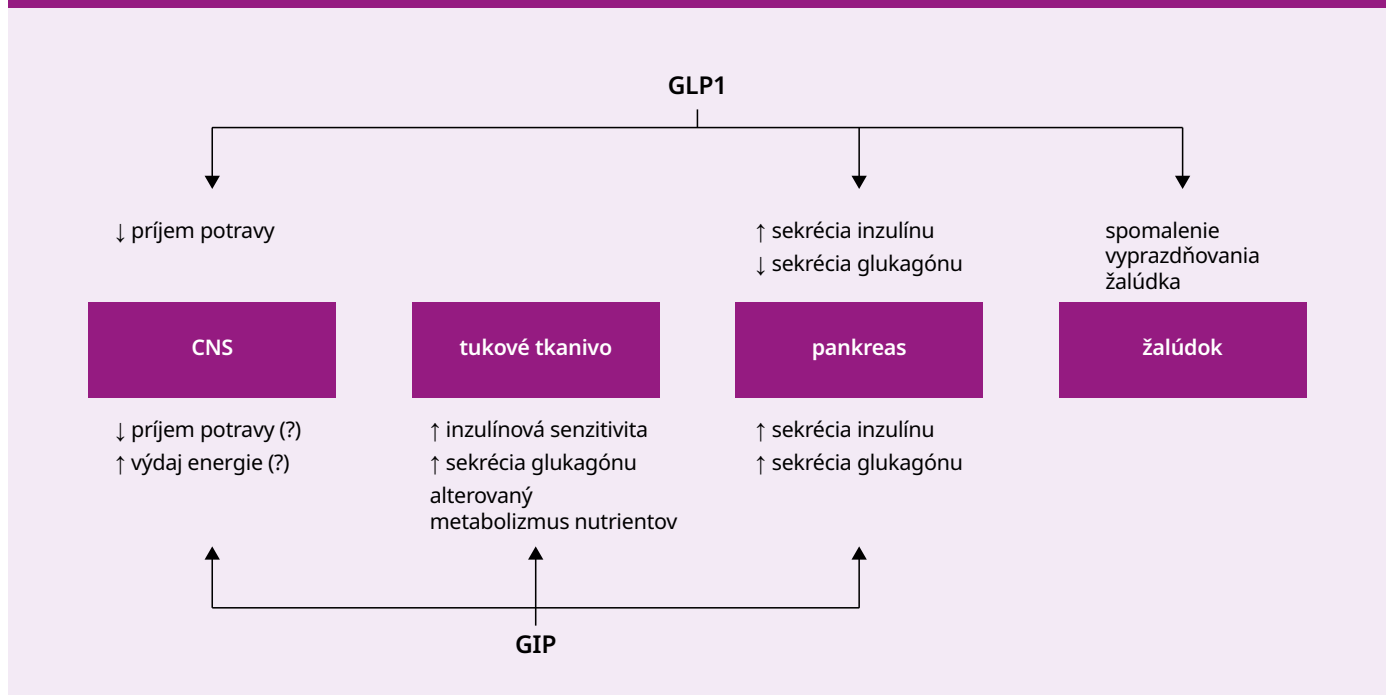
GLP1

↓ príjem potravy

↑ sekrécia inzulínu
↓ sekrécia glukagónu

spomalenie vyprazdňovania žalúdka

CNS

tukové tkanivo

pankreas

žalúdok

↓ príjem potravy (?)
↑ výdaj energie (?)

↑ inzulínová senzitivita
↑ sekrécia glukagónu
alterovaný metabolizmus nutrientov

↑ sekrécia inzulínu
↑ sekrécia glukagónu

GIP